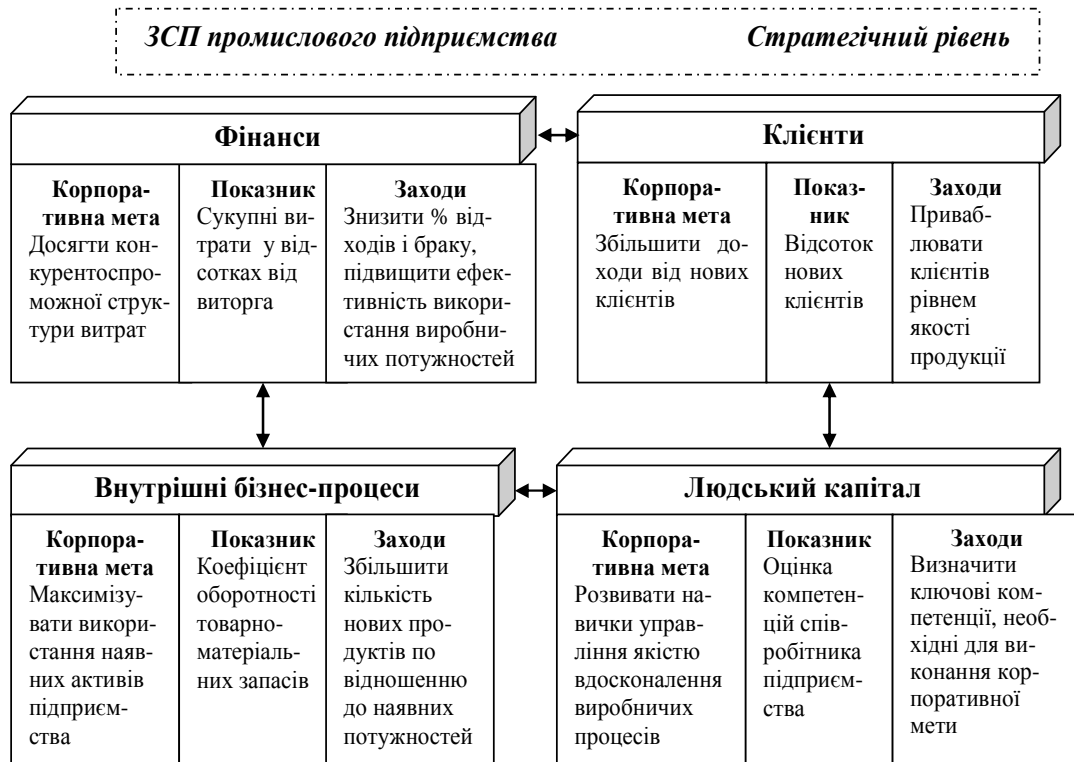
ЗСП промислового підприємства Стратегічний рівень

Фінанси

| Корпоративна мета | Показник | Заходи |
|---|---|---|
| Досягти конкурентоспроможної структури витрат | Сукупні витрати у відсотках від виторга | Знизити % відходів і браку, підвищити ефективність використання виробничих потужностей |

Клієнти

| Корпоративна мета | Показник | Заходи |
|---|---|---|
| Збільшити доходи від нових клієнтів | Відсоток нових клієнтів | Приваблювати клієнтів рівнем якості продукції |

Внутрішні бізнес-процеси

| Корпоративна мета | Показник | Заходи |
|---|---|---|
| Максимізувати використання наявних активів підприємства | Коефіцієнт оборотності товарно-матеріальних запасів | Збільшити кількість нових продуктів по відношенню до наявних потужностей |

Людський капітал

| Корпоративна мета | Показник | Заходи |
|---|---|---|
| Розвивати навички управління якістю вдосконалення виробничих процесів | Оцінка компетенцій співробітника підприємства | Визначити ключові компетенції, необхідні для виконання корпоративної мети |